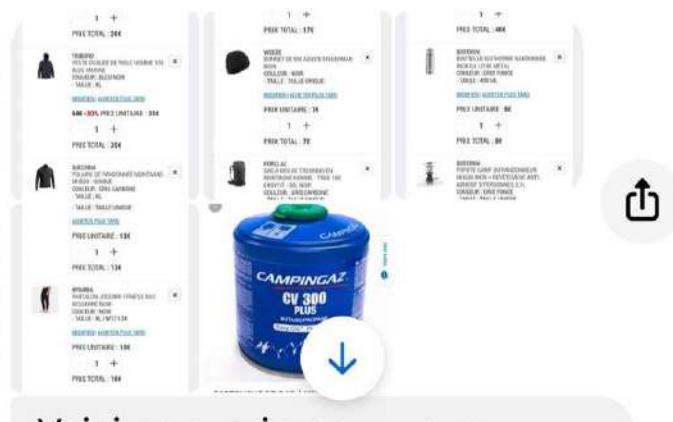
1 +
PRIX TOTAL : 24€

TRIBORD
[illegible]
COULEUR : BLEU NOIR
- TAILLE : XL
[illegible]
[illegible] PRIX UNITAIRE : 35€
1 +
PRIX TOTAL : 35€

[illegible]
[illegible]
COULEUR : GRIS CARBONE
- TAILLE : XL
- TAILLE : TAILLE UNIQUE
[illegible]
PRIX UNITAIRE : 13€
1 +
PRIX TOTAL : 13€

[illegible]
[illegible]
COULEUR : NOIR
- TAILLE : XL
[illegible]
PRIX UNITAIRE : 18€
1 +
PRIX TOTAL : 18€

1 +
PRIX TOTAL : 17€

WEDZE
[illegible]
COULEUR : NOIR
- TAILLE : TAILLE UNIQUE
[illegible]
PRIX UNITAIRE : 7€
1 +
PRIX TOTAL : 7€

FORCLAZ
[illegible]
COULEUR : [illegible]

CAMPINGAZ
CV 300
PLUS

1 +
PRIX TOTAL : 48€

QUECHUA
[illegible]
COULEUR : GRIS FONCE
- TAILLE : 400 ML
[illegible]
PRIX UNITAIRE : 8€
1 +
PRIX TOTAL : 8€

QUECHUA
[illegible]
COULEUR : GRIS FONCE